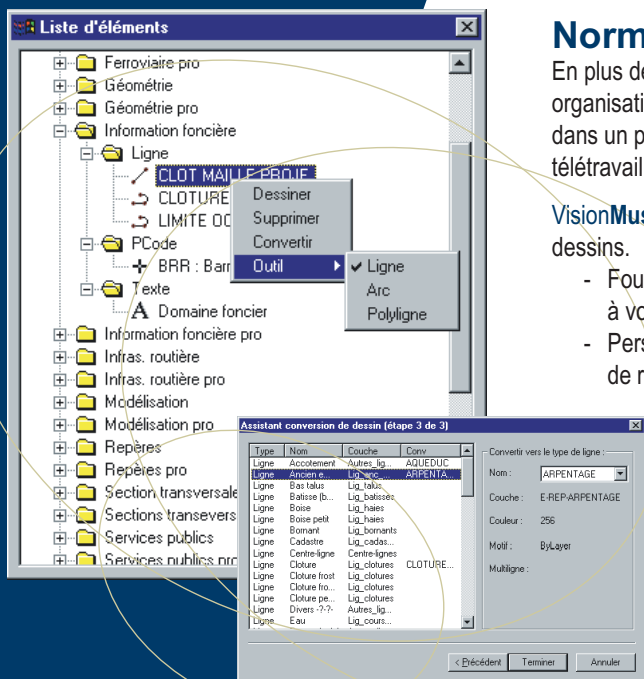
Liste d'éléments

Ferroviaire pro
Géométrie
Géométrie pro
Information foncière
Ligne
CLOT MAILLE PROJE
CLOTURE
LIMITE OC
PCode
BRR : Barr
Texte
Domaine foncier
Information foncière pro
Infras. routière
Infras. routière pro
Modélisation
Modélisation pro
Repères
Repères pro
Section transversale
Sections transevers
Services publics
Services publics pro

Dessiner
Supprimer
Convertir
Outil

Ligne
Arc
Polyligne

Norm

En plus de organisati dans un p télétravail

VisionMus dessins.

- Fou à vo
- Pers de r

Assistant conversion de dessin (étape 3 de 3)

| Type | Nom | Couche | Conv |
|---|---|---|---|
| Ligne | Accotement | Autres_lig... | AQUEDUC |
| Ligne | Ancien e... | Lig_arp... | ARPENTA... |
| Ligne | Bas talus | Lig_talus | |
| Ligne | Batisse (b... | Lig_batisses | |
| Ligne | Boise | Lig_haies | |
| Ligne | Boise petit | Lig_haies | |
| Ligne | Bornant | Lig_bornants | |
| Ligne | Cadastre | Lig_cadas... | |
| Ligne | Centre-ligne | Centre-lignes | |
| Ligne | Cloture | Lig_clotures | CLOTURE... |
| Ligne | Cloture frost | Lig_clotures | |
| Ligne | Cloture fro... | Lig_clotures | |
| Ligne | Cloture pe... | Lig_clotures | |
| Ligne | Divers -?-?- | Autres_lig... | |
| Ligne | Eau | Lig_cours... | |

Convertir vers le type de ligne :
Nom : ARPENTAGE
Couche : E-REP-ARPENTAGE
Couleur : 256
Motif : ByLayer
Multiligne :

< Précédent
Terminer
Annuler